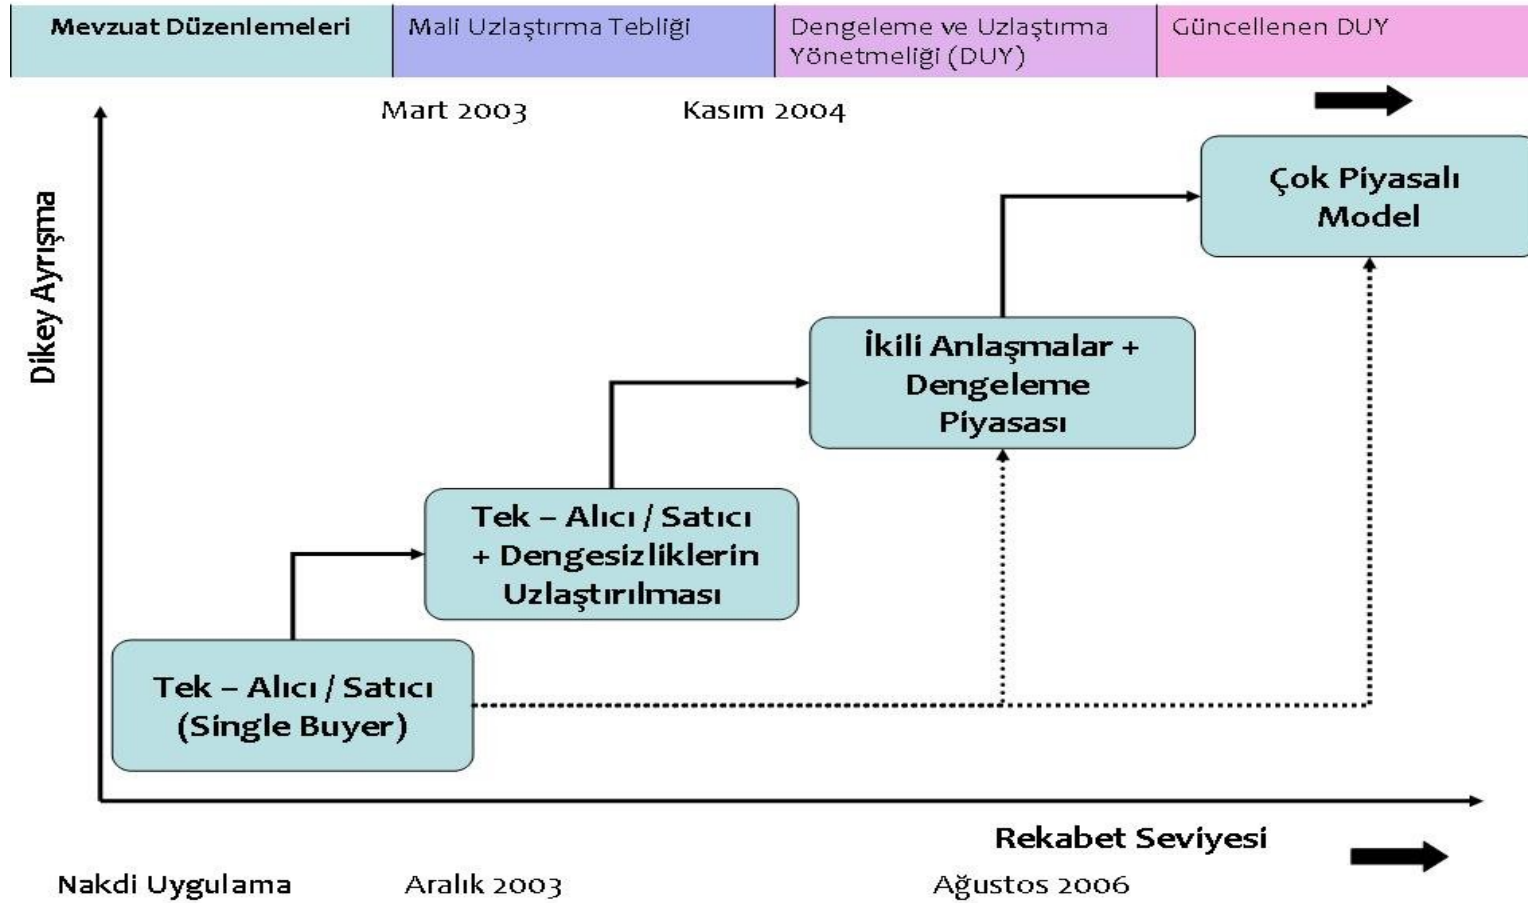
| Mevzuat Düzenlemeleri | Mali Uzlaştırma Tebliği | Dengeleme ve Uzlaştırma Yönetmeliği (DUY) | Güncellenen DUY |
|---|---|---|---|

Mart 2003

Kasım 2004

Dikey Ayrışma

Çok Piyasalı Model

İkili Anlaşmalar + Dengeleme Piyasası

Tek – Alıcı / Satıcı + Dengesizliklerin Uzlaştırılması

Tek – Alıcı / Satıcı (Single Buyer)

Rekabet Seviyesi

Nakdi Uygulama

Aralık 2003

Ağustos 2006